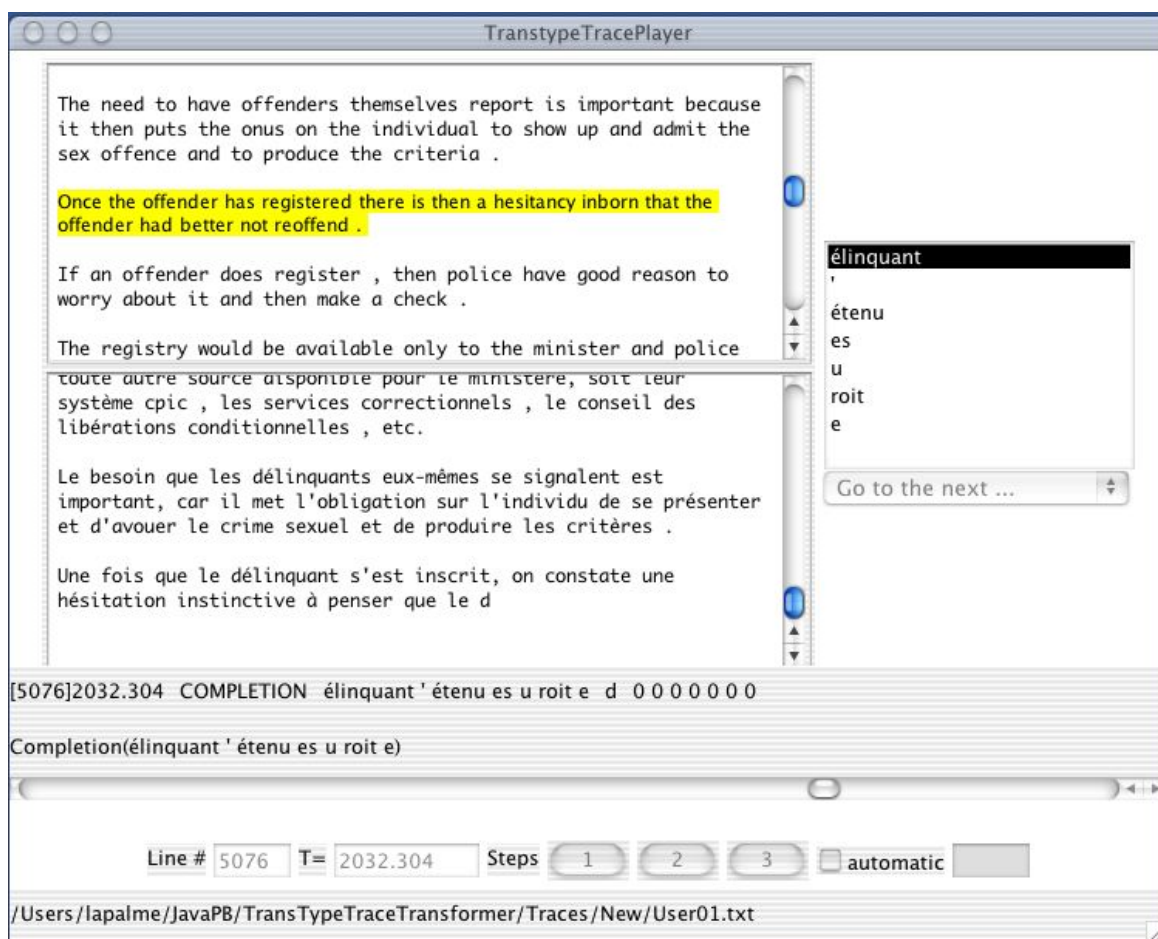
TranstypeTracePlayer

The need to have offenders themselves report is important because it then puts the onus on the individual to show up and admit the sex offence and to produce the criteria .

Once the offender has registered there is then a hesitancy inborn that the offender had better not reoffend .

If an offender does register , then police have good reason to worry about it and then make a check .

The registry would be available only to the minister and police

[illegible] système cpic , les services correctionnels , le conseil des libérations conditionnelles , etc.

Le besoin que les délinquants eux-mêmes se signalent est important, car il met l'obligation sur l'individu de se présenter et d'avouer le crime sexuel et de produire les critères .

Une fois que le délinquant s'est inscrit, on constate une hésitation instinctive à penser que le d

élinquant
'
étenu
es
u
roit
e

Go to the next ...

[5076]2032.304 COMPLETION élinquant ' étenu es u roit e d 0 0 0 0 0 0 0

Completion(élinquant ' étenu es u roit e)

Line # 5076 T= 2032.304 Steps 1 2 3 automatic

/Users/lapalme/JavaPB/TransTypeTraceTransformer/Traces/New/User01.txt